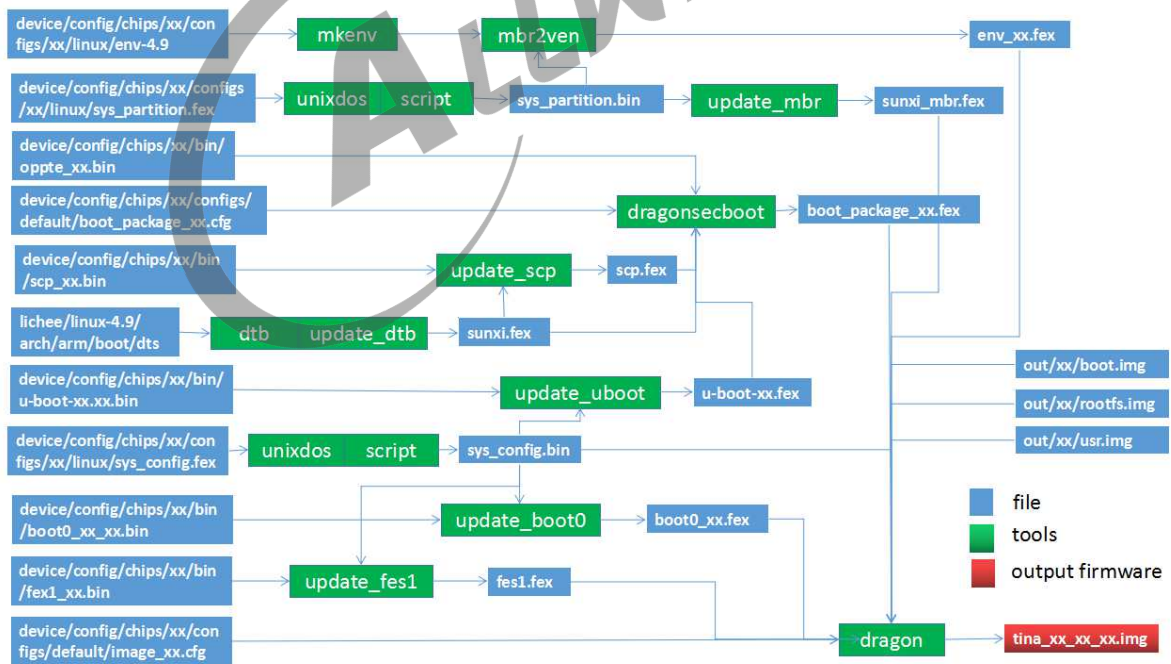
device/config/chips/xx/configs/xx/linux/env-4.9

mkenv

mbr2ven

env_xx.fex

device/config/chips/xx/configs/xx/linux/sys_partition.fex

unixdos

script

sys_partition.bin

update_mbr

sunxi_mbr.fex

device/config/chips/xx/bin/oppte_xx.bin

device/config/chips/xx/configs/default/boot_package_xx.cfg

dragonsecboot

boot_package_xx.fex

device/config/chips/xx/bin/scp_xx.bin

update_scp

scp.fex

lichee/linux-4.9/arch/arm/boot/dts

dtb

update_dtb

sunxi.fex

device/config/chips/xx/bin/u-boot-xx.xx.bin

update_uboot

u-boot-xx.fex

out/xx/boot.img

out/xx/rootfs.img

out/xx/usr.img

device/config/chips/xx/configs/xx/linux/sys_config.fex

unixdos

script

sys_config.bin

device/config/chips/xx/bin/boot0_xx_xx.bin

update_boot0

boot0_xx.fex

file

tools

output firmware

device/config/chips/xx/bin/fex1_xx.bin

update_fes1

fes1.fex

device/config/chips/xx/configs/default/image_xx.cfg

dragon

tina_xx_xx_xx.img

ALL